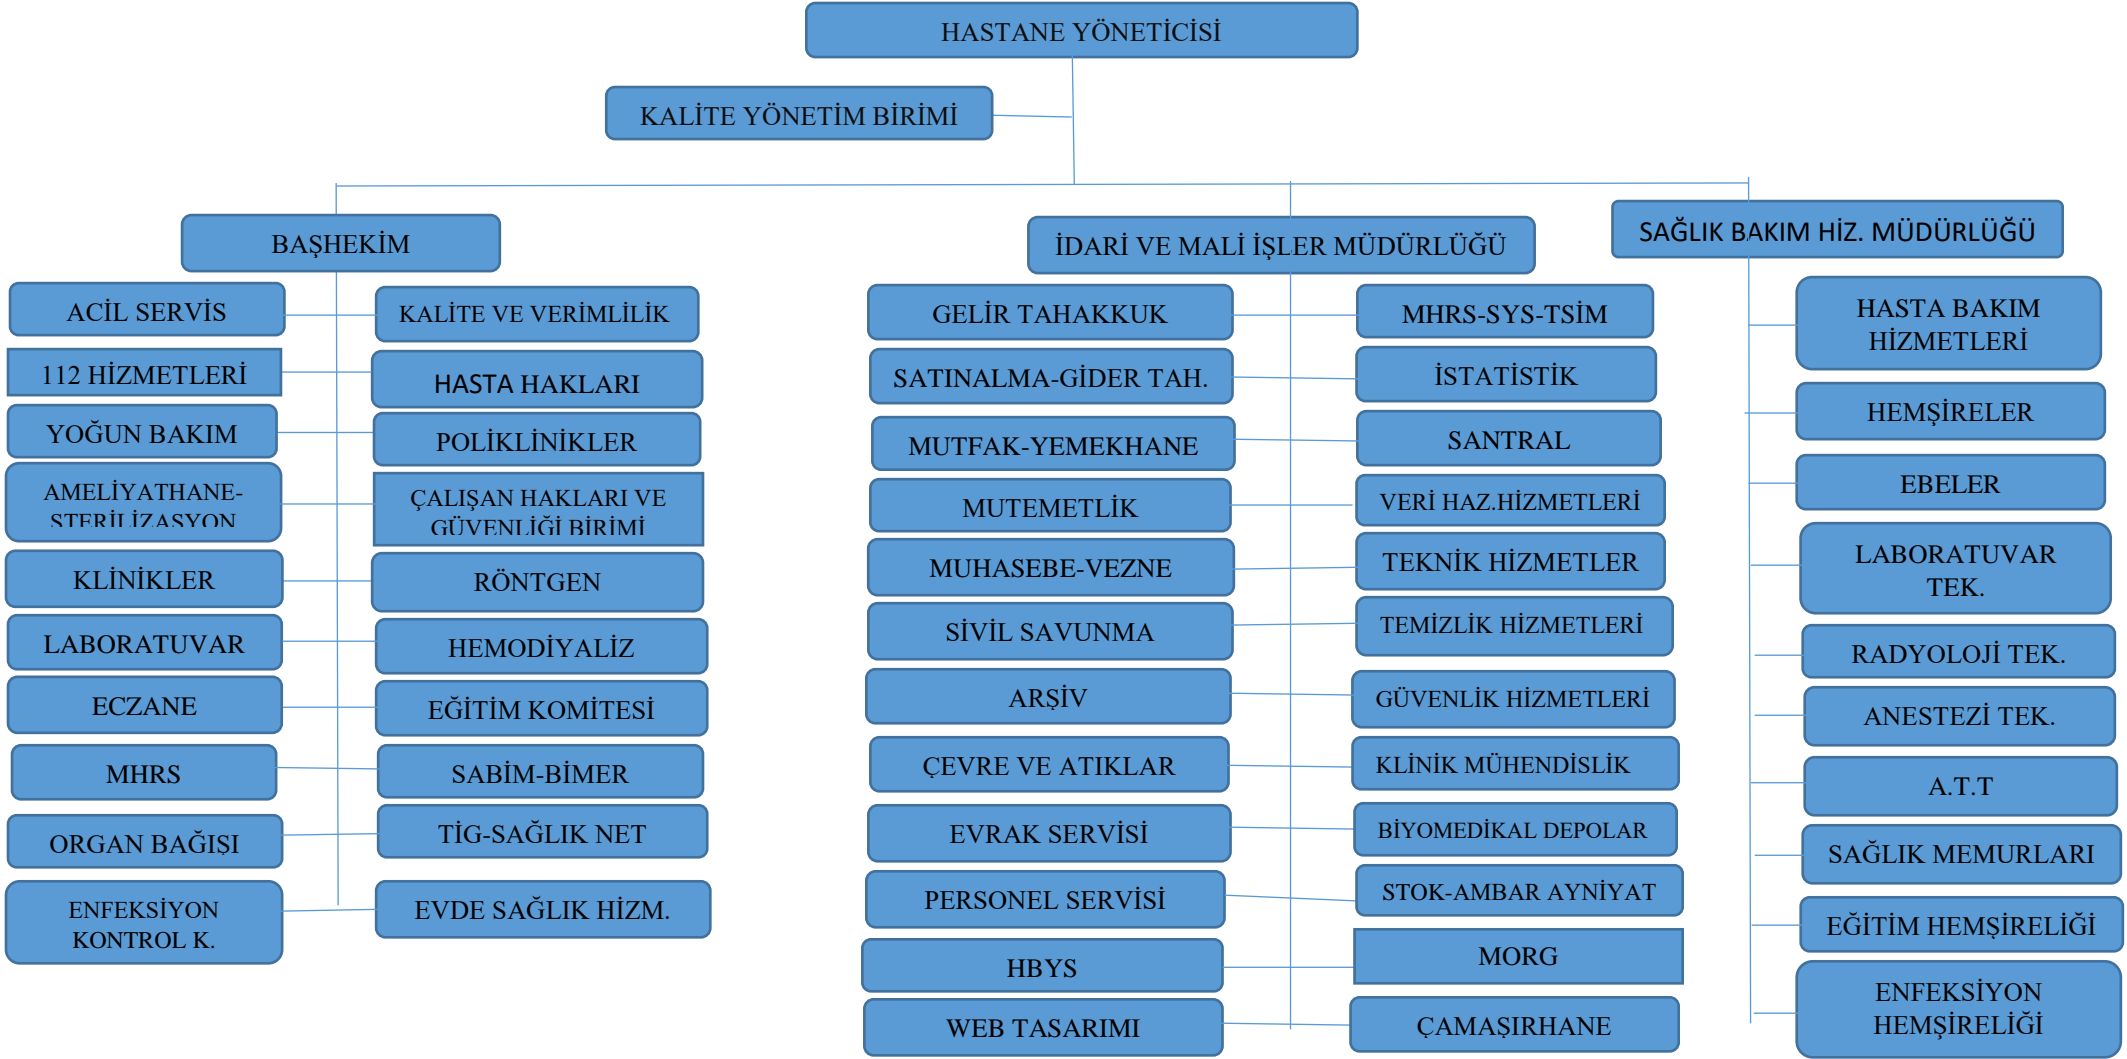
HASTANE YÖNETİCİSİ

KALİTE YÖNETİM BİRİMİ

BAŞHEKİM

ACİL SERVİS
112 HİZMETLERİ
YOĞUN BAKIM
AMELİYATHANE-STERİLİZASYON
KLİNİKLER
LABORATUVAR
ECZANE
MHRS
ORGAN BAĞIŞI
ENFEKSİYON KONTROL K.

KALİTE VE VERİMLİLİK
HASTA HAKLARI
POLİKLİNİKLER
ÇALIŞAN HAKLARI VE GÜVENLİĞİ BİRİMİ
RÖNTGEN
HEMODİYALİZ
EĞİTİM KOMİTESİ
SABİM-BİMER
TİG-SAĞLIK NET
EVDE SAĞLIK HİZM.

İDARİ VE MALİ İŞLER MÜDÜRLÜĞÜ

GELİR TAHAKKUK
SATINALMA-GİDER TAH.
MUTFAK-YEMEKHANE
MUTEMETLİK
MUHASEBE-VEZNE
SİVİL SAVUNMA
ARŞİV
ÇEVRE VE ATIKLAR
EVRAK SERVİSİ
PERSONEL SERVİSİ
HBYS
WEB TASARIMI

MHRS-SYS-TSİM
İSTATİSTİK
SANTRAL
VERİ HAZ.HİZMETLERİ
TEKNİK HİZMETLER
TEMİZLİK HİZMETLERİ
GÜVENLİK HİZMETLERİ
KLİNİK MÜHENDİSLİK
BİYOMEDİKAL DEPOLAR
STOK-AMBAR AYNİYAT
MORG
ÇAMAŞIRHANE

SAĞLIK BAKIM HİZ. MÜDÜRLÜĞÜ

HASTA BAKIM HİZMETLERİ
HEMŞİRELER
EBELER
LABORATUVAR TEK.
RADYOLOJİ TEK.
ANESTEZİ TEK.
A.T.T
SAĞLIK MEMURLARI
EĞİTİM HEMŞİRELİĞİ
ENFEKSİYON HEMŞİRELİĞİ